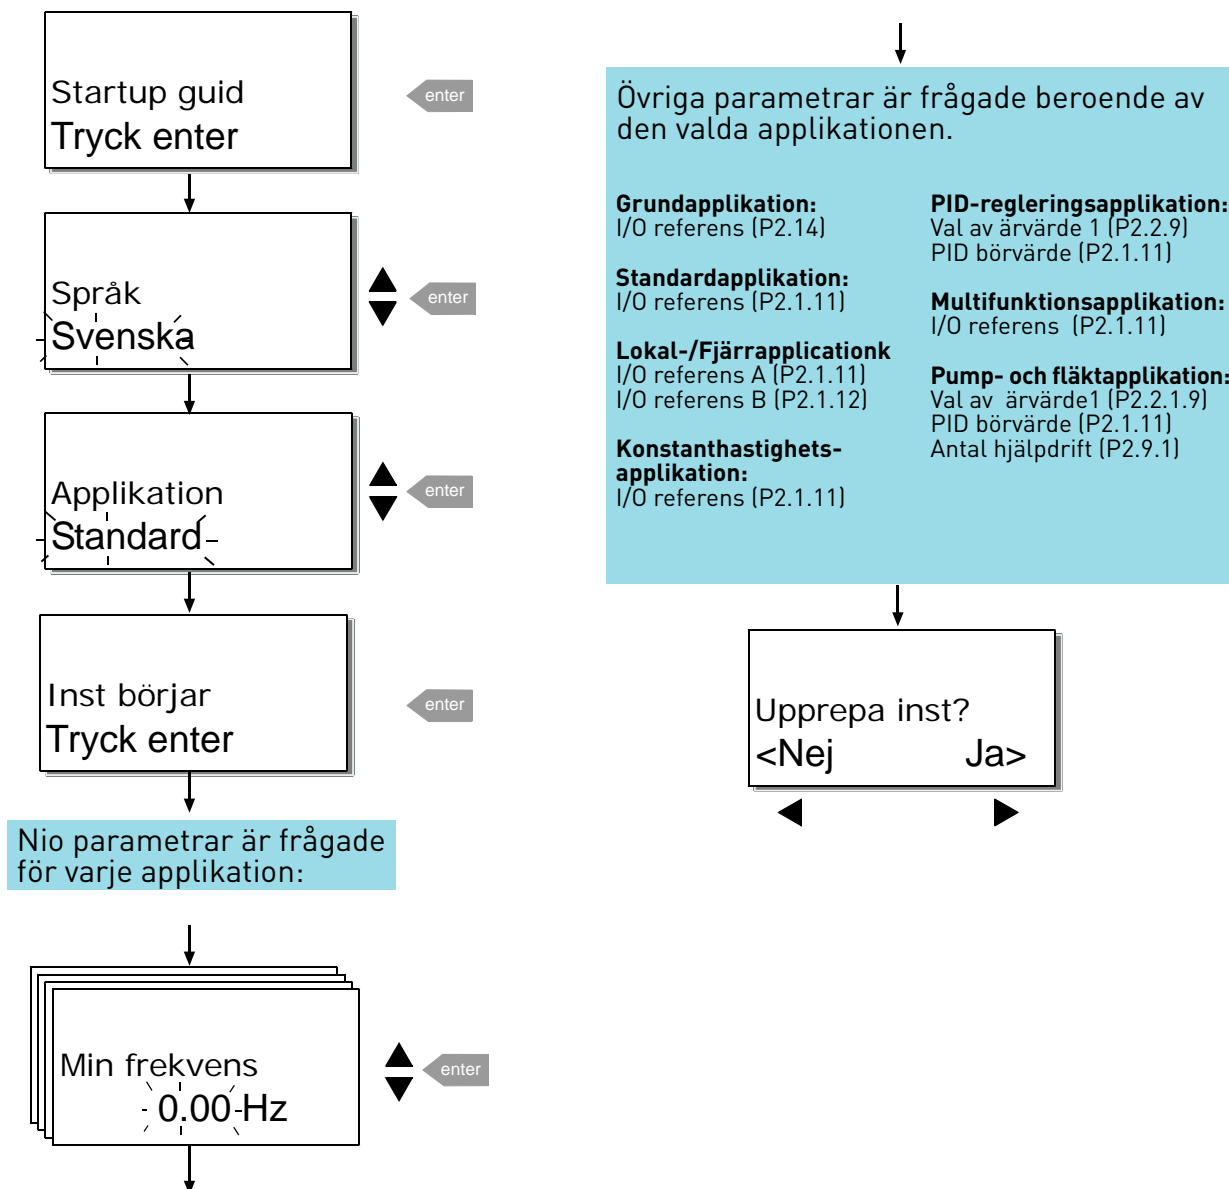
Startup guid
Tryck enter

enter

Språk
Svenska

enter

Applikation
Standard

enter

Inst börjar
Tryck enter

enter

Nio parametrar är frågade för varje applikation:

Min frekvens
0.00 Hz

enter

Övriga parametrar är frågade beroende av den valda applikationen.

**Grundapplikation:**
I/O referens (P2.14)

**Standardapplikation:**
I/O referens (P2.1.11)

**Lokal-/Fjärrapplicationk**
I/O referens A (P2.1.11)
I/O referens B (P2.1.12)

**Konstanthastighets-applikation:**
I/O referens (P2.1.11)

**PID-regleringsapplikation:**
Val av ärvärde 1 (P2.2.9)
PID börvärde (P2.1.11)

**Multifunktionsapplikation:**
I/O referens (P2.1.11)

**Pump- och fläktapplikation:**
Val av ärvärde1 (P2.2.1.9)
PID börvärde (P2.1.11)
Antal hjälpdrift (P2.9.1)

Upprepa inst?
<Nej Ja>